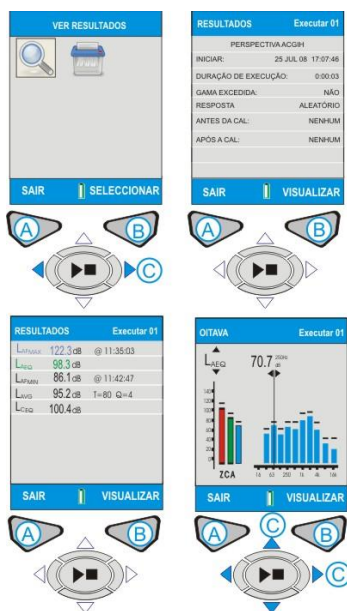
VER RESULTADOS

SAIR SELECCIONAR

A B C

RESULTADOS Executar 01

PERSPECTIVA ACGIH

INICIAR: 25 JUL 08 17:07:46

DURAÇÃO DE EXECUÇÃO: 0:00:03

GAMA EXCEDIDA: NÃO

RESPOSTA ALEATÓRIO

ANTES DA CAL: NENHUM

APÓS A CAL: NENHUM

SAIR VISUALIZAR

A B

RESULTADOS Executar 01

$L_{AFMAX}$ 122.3 dB @ 11:35:03

$L_{AEQ}$ 98.3 dB

$L_{AFMIN}$ 86.1 dB @ 11:42:47

$L_{AVG}$ 95.2 dB T=80 Q=4

$L_{CPK}$ 100.4 dB

SAIR VISUALIZAR

A B

OITAVA Executar 01

$L_{AEQ}$ 70.7 dB

ZCA

SAIR VISUALIZAR

A C B C